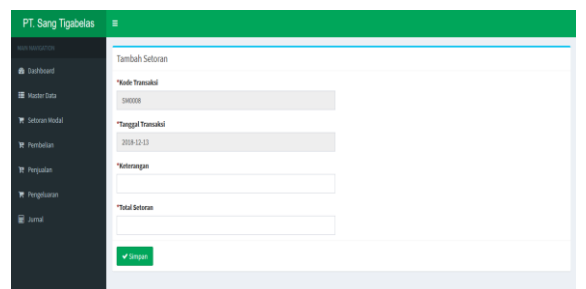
PT. Sang Tigabelas
≡
MAIN NAVIGATION
Dashboard
Master Data
Setoran Modal
Pembelian
Penjualan
Pengeluaran
Jurnal

Tambah Setoran
*Kode Transaksi
SM0008
*Tanggal Transaksi
2018-12-13
*Keterangan
*Total Setoran
Simpan